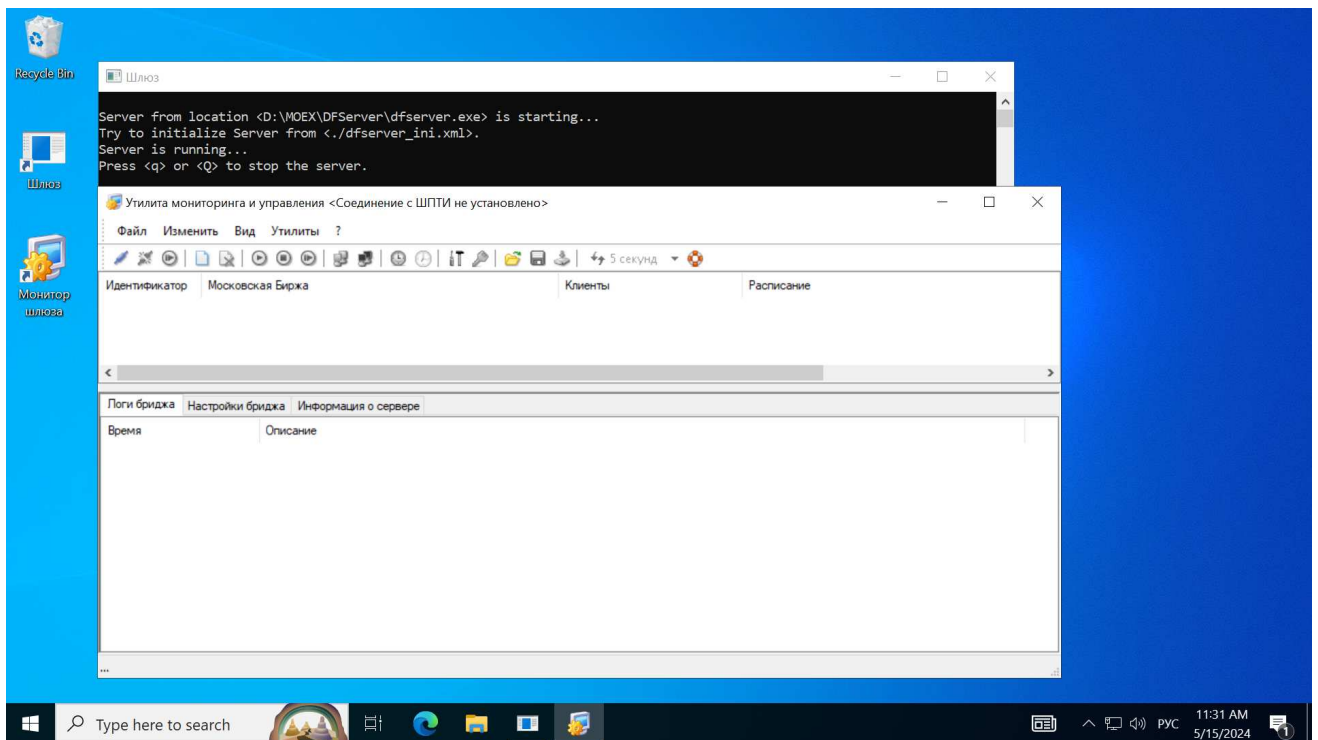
Recycle Bin

Шлюз

Монитор шлюза

Шлюз

Server from location <D:\MOEX\DFServer\dfserver.exe> is starting...
Try to initialize Server from <./dfserver_ini.xml>.
Server is running...
Press <q> or <Q> to stop the server.

Утилита мониторинга и управления <Соединение с ШПТИ не установлено>

Файл Изменить Вид Утилиты ?

5 секунд

| Идентификатор | Московская Биржа | Клиенты | Расписание |
|---|---|---|---|

Логи бриджа | Настройки бриджа | Информация о сервере

| Время | Описание |
|---|---|

...

Type here to search

РУС 11:31 AM 5/15/2024

1